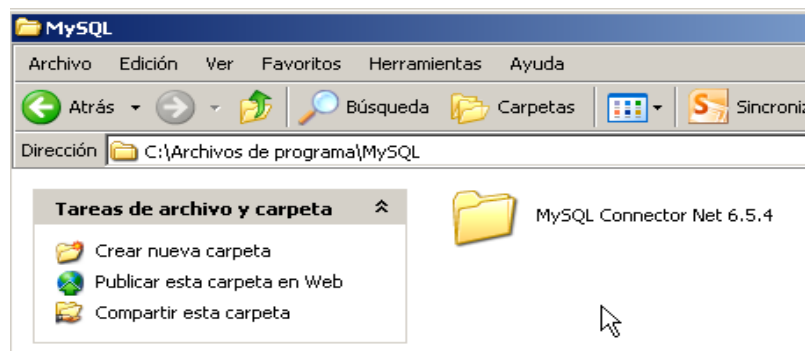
MySQL

Archivo Edición Ver Favoritos Herramientas Ayuda

Atrás Búsqueda Carpetas Sincroniz

Dirección C:\Archivos de programa\MySQL

Tareas de archivo y carpeta

Crear nueva carpeta

Publicar esta carpeta en Web

Compartir esta carpeta

MySQL Connector Net 6.5.4